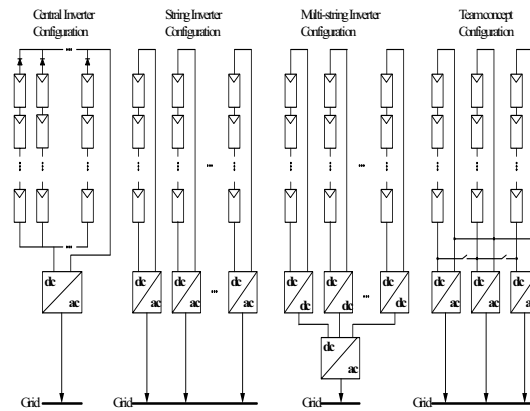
Central Inverter Configuration

String Inverter Configuration

Multi-string Inverter Configuration

Teamconcept Configuration

dc
ac

Grid

dc
ac

dc
ac

dc
ac

Grid

dc
dc

dc
dc

dc
ac

Grid

dc
ac

dc
ac

dc
ac

Grid